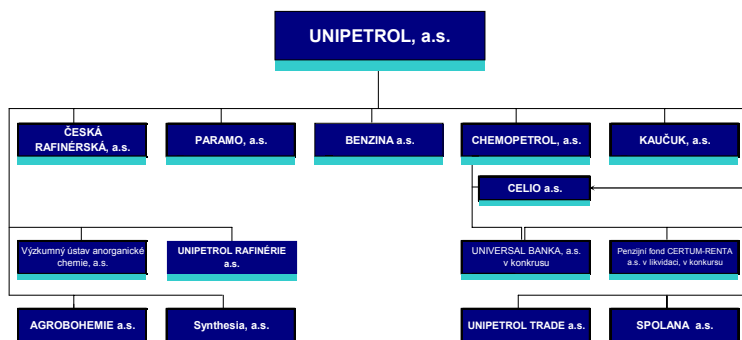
UNIPETROL, a.s.

ČESKÁ RAFINÉRSKÁ, a.s.

PARAMO, a.s.

BENZINA a.s.

CHEMOPETROL, a.s.

KAUČUK, a.s.

CELIO a.s.

Výzkumný ústav anorganické chemie, a.s.

UNIPETROL RAFINÉRIE a.s.

UNIVERSAL BANKA, a.s. v konkrusu

Penzijní fond CERTUM-RENTA a.s. v likvidaci, v konkursu

AGROBOHEMIE a.s.

Synthesia, a.s.

UNIPETROL TRADE a.s.

SPOLANA a.s.